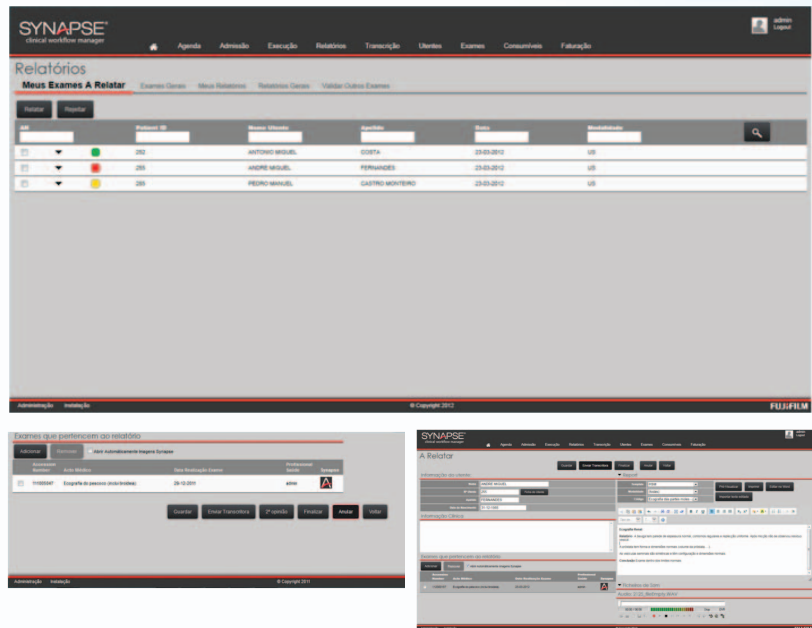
SYNAPSE®
clinical workflow manager

Agenda Admissão Execução Relatórios Transcrição Utentes Exames Consumíveis Faturação

admin
Logout

Relatórios

Meus Exames A Relatar Exames Gerais Meus Relatórios Relatórios Gerais Validar Outros Exames

Relatar Rejeitar

| All | | | Patient ID | Nome Utente | Apelido | Data | Modalidade |
|---|---|---|---|---|---|---|---|
| | | | 282 | ANTONIO MIGUEL | COSTA | 23-03-2012 | US |
| | | | 285 | ANDRE MIGUEL | FERNANDES | 23-03-2012 | US |
| | | | 289 | PEDRO MANUEL | CASTRO MONTEIRO | 23-03-2012 | US |

Administração Instalação

© Copyright 2012

FUJIFILM

Exames que pertencem ao relatório

Adicionar Remover Abrir Automaticamente Imagens Synapse

| | Accession Number | Acto Médico | Data Realização Exame | Profissional Saúde | Synapse |
|---|---|---|---|---|---|
| | 111000047 | Ecografia de pescoço (inclui tiróideia) | 29-12-2011 | admin | |

Guardar Enviar Transcritora 2ª opinião Finalizar Anular Voltar

Administração Instalação

© Copyright 2011

SYNAPSE®
clinical workflow manager

Agenda Admissão Execução Relatórios Transcrição Utentes Exames Consumíveis Faturação

A Relatar

Guardar Enviar Transcritora Finalizar Anular Voltar

Informação do utente

Nome ANDRE MIGUEL
Nº Utente 285
Apelido FERNANDES
Data de Nascimento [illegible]

Informação Clínica

Exames que pertencem ao relatório

Adicionar Remover Abrir Automaticamente Imagens Synapse

Relatório

Ecografia Renal

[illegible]

Conclusão: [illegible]

Ficheiros de Som

Audio_2122_Relatorio.WAV

Administração Instalação